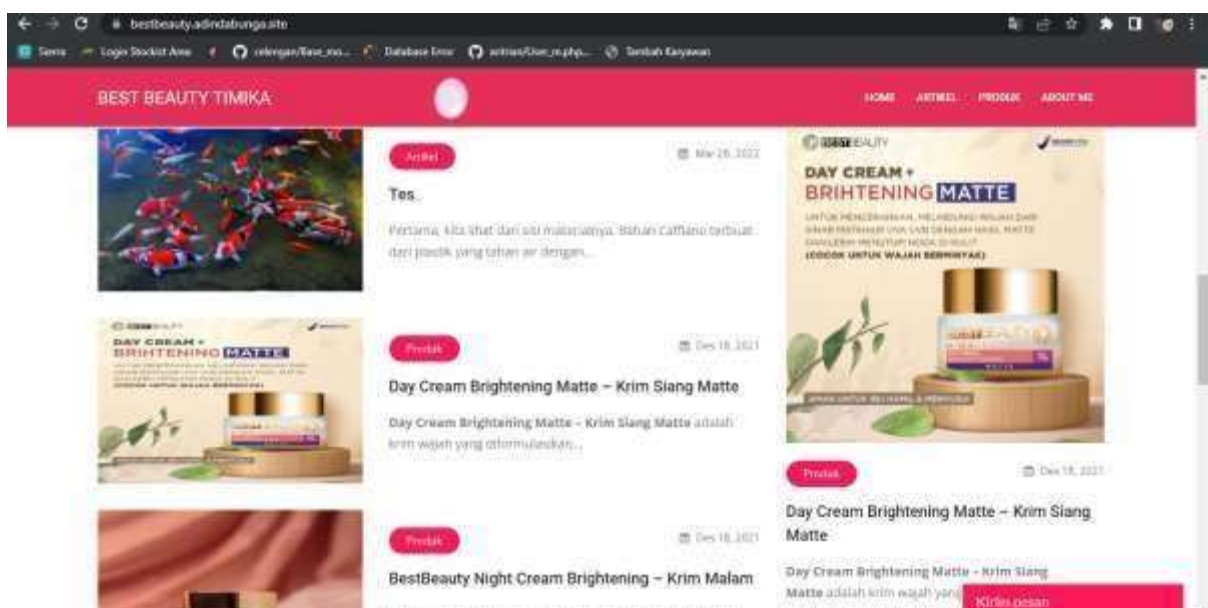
bestbeauty.adindabunga.site

Semua Login Stockist Ame celengan/Base_mo... Database Error antman/User_m.php... Tambah Karyawan

BEST BEAUTY TIMIKA

HOME ARTIKEL PRODUK ABOUT ME

Artikel

Mar 26, 2022

Tes

Pertama, kita lihat dari sisi materialnya. Bahan Caffiano terbuat dari plastik yang tahan air dengan...

Produk

Des 18, 2021

Day Cream Brightening Matte – Krim Siang Matte

Day Cream Brightening Matte – Krim Siang Matte adalah krim wajah yang diformulasikan...

Produk

Des 18, 2021

BestBeauty Night Cream Brightening – Krim Malam

BESTBEAUTY

DAY CREAM + BRIHTENING MATTE

UNTUK MENCERAHKAN, MELINDUNGI WAJAH DARI SINAR MATAHARI UVA UVB DENGAN HASIL MATTE DAN LEBIH MENUTUP NODA DI KULIT

(COCOK UNTUK WAJAH BERMINYAK)

Produk

Des 18, 2021

Day Cream Brightening Matte – Krim Siang Matte

Day Cream Brightening Matte – Krim Siang Matte adalah krim wajah yang

Kirim pesan